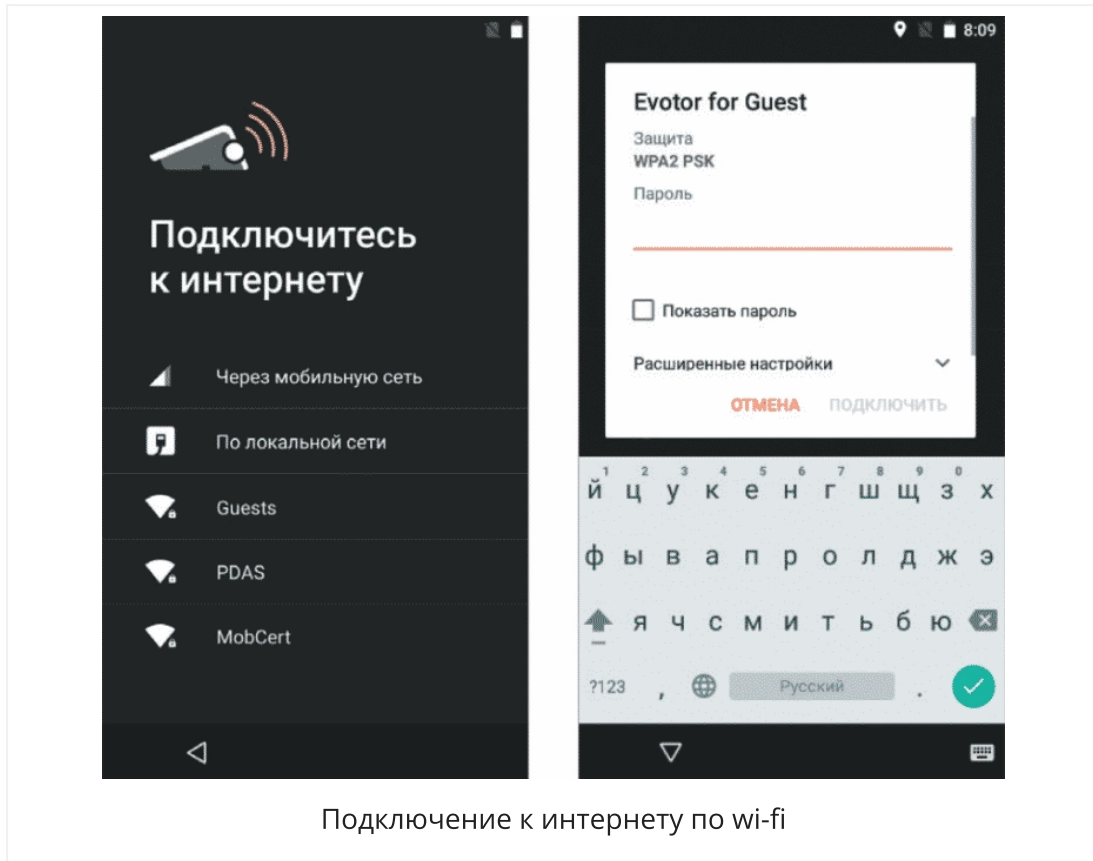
Подключитесь к интернету

Через мобильную сеть

По локальной сети

Guests

PDAS

MobCert

8:09

Evotor for Guest

Защита
WPA2 PSK

Пароль

Показать пароль

Расширенные настройки

ОТМЕНА ПОДКЛЮЧИТЬ

1 2 3 4 5 6 7 8 9 0
й ц у к е н г ш щ з х
ф ы в а п р о л д ж э
я ч с м и т ь б ю
?123 , Русский .

Подключение к интернету по wi-fi